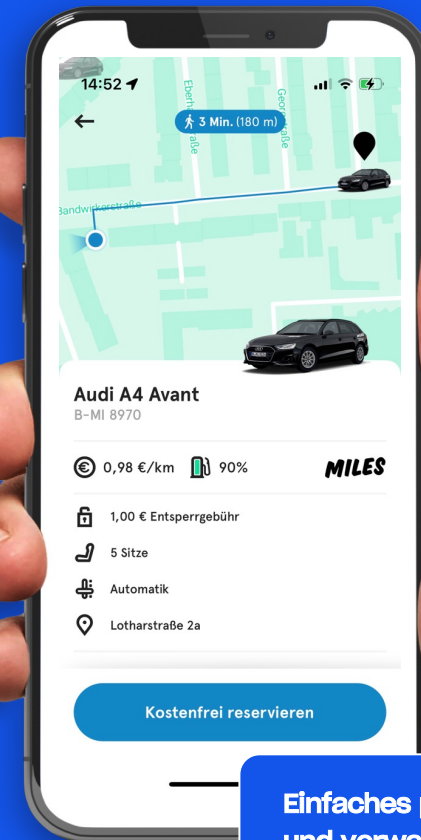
14:52

3 Min. (180 m)

Eberh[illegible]aße

Georg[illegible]aße

Bandwirkerstraße

Audi A4 Avant
B-MI 8970

0,98 €/km 90%

MILES

1,00 € Entsperrgebühr

5 Sitze

Automatik

Lotharstraße 2a

Kostenfrei reservieren

Einfaches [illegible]
und verwa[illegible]